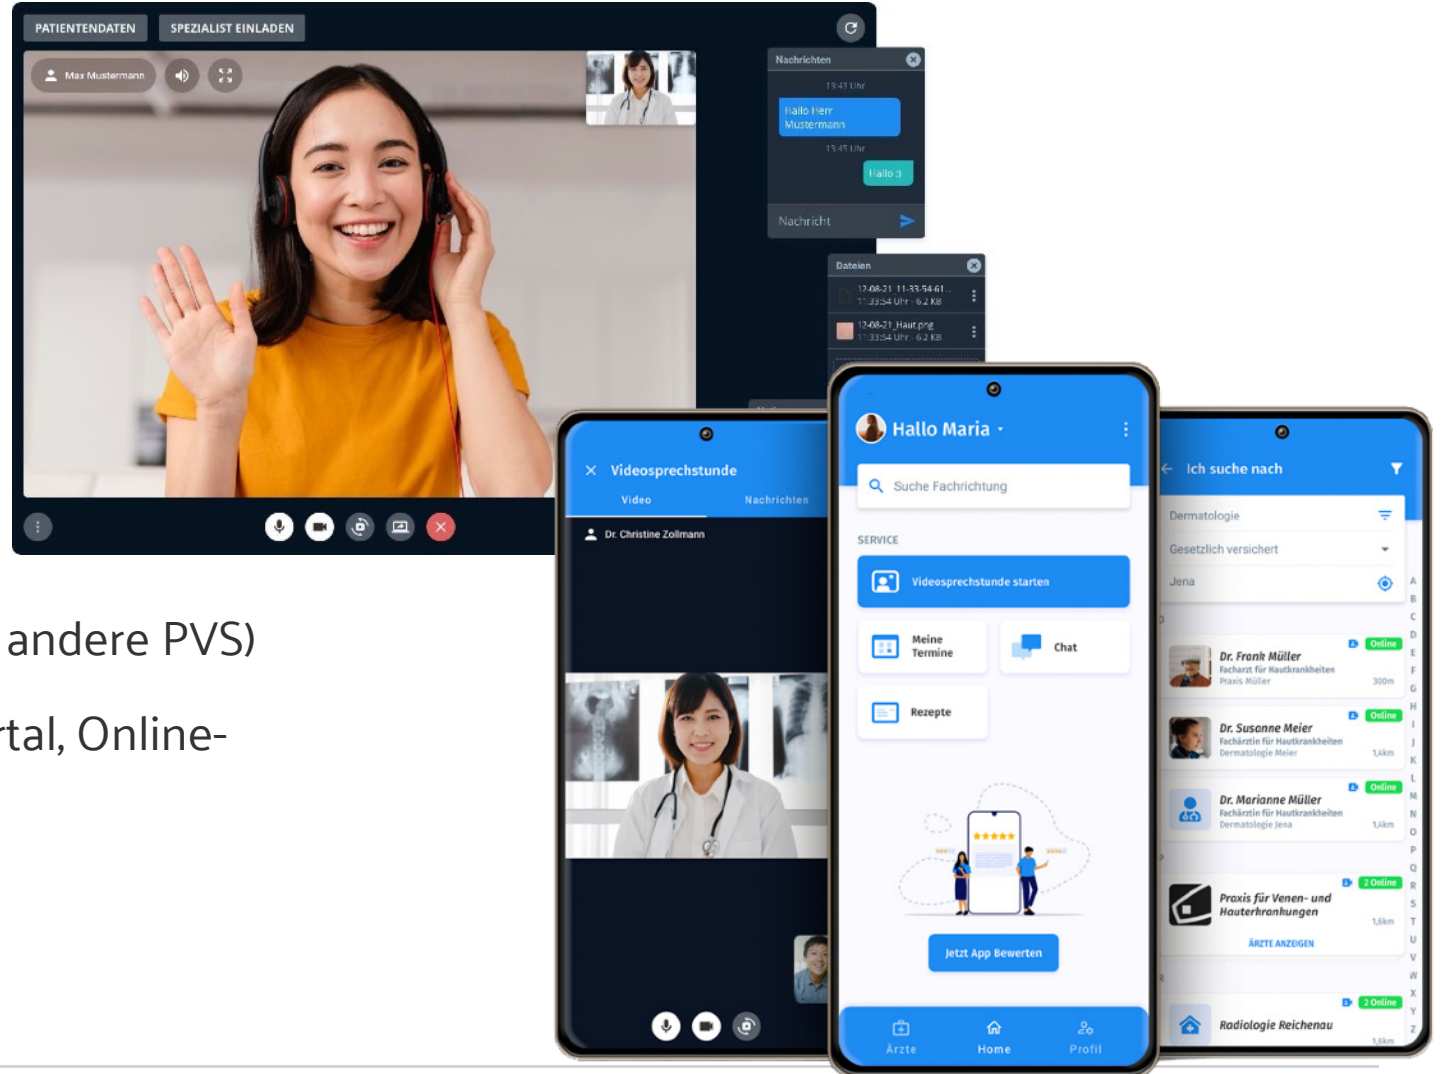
PATIENTENDATEN
SPEZIALIST EINLADEN
Max Mustermann
Nachrichten
13:41 Uhr
Hallo Herr Mustermann
13:45 Uhr
Hallo :)
Nachricht
Dateien
12-08-21_11-33-54-61...
11:33:54 Uhr · 6.2 KB
12-08-21_Haut.png
11:33:54 Uhr · 6.2 KB

andere PVS)

rtal, Online-

Videosprechstunde
Video
Nachrichten
Dr. Christine Zollmann

Hallo Maria
Suche Fachrichtung
SERVICE
Videosprechstunde starten
Meine Termine
Chat
Rezepte
Jetzt App Bewerten
Ärzte
Home
Profil

Ich suche nach
Dermatologie
Gesetzlich versichert
Jena
Dr. Frank Müller
Facharzt für Hautkrankheiten
Praxis Müller
300m
Online
Dr. Susanne Meier
Fachärztin für Hautkrankheiten
Dermatologie Meier
1,4km
Online
Dr. Marianne Müller
Fachärztin für Hautkrankheiten
Dermatologie Jena
1,4km
Online
Praxis für Venen- und Hauterkrankungen
1,6km
2 Online
ÄRZTE ANZEIGEN
Radiologie Reichenau
2 Online
1,6km
A B C D E F G H I J K L M N O P Q R S T U V W X Y Z